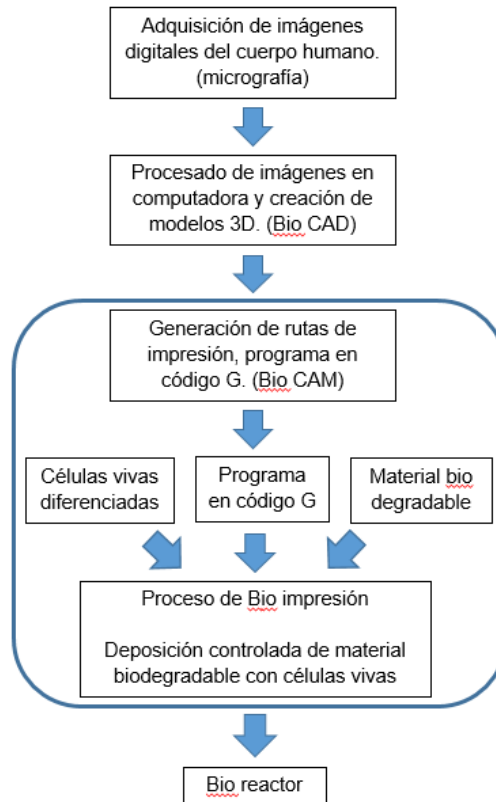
Adquisición de imágenes digitales del cuerpo humano. (micrografía)

Procesado de imágenes en computadora y creación de modelos 3D. (Bio CAD)

Generación de rutas de impresión, programa en código G. (Bio CAM)

Células vivas diferenciadas

Programa en código G

Material bio degradable

Proceso de Bio impresión

Deposición controlada de material biodegradable con células vivas

Bio reactor